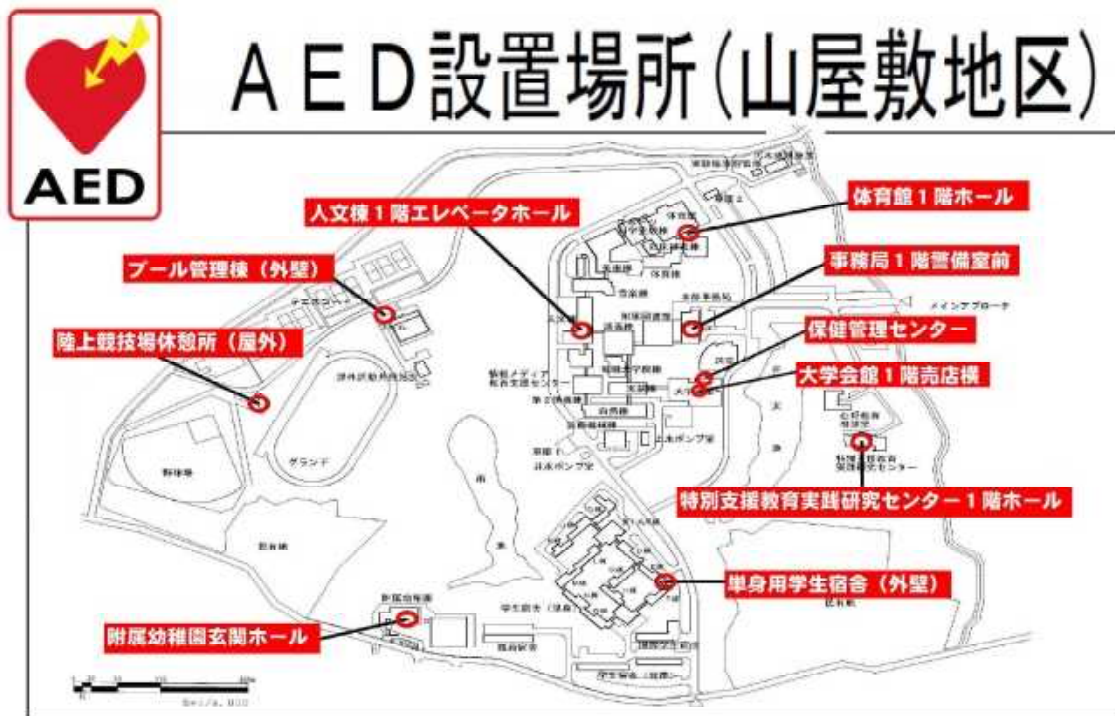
AED

ＡＥＤ設置場所（山屋敷地区）

人文棟１階エレベータホール

体育館１階ホール

プール管理棟（外壁）

事務局１階警備室前

陸上競技場休憩所（屋外）

保健管理センター

大学会館１階売店横

特別支援教育実践研究センター１階ホール

単身用学生宿舎（外壁）

附属幼稚園玄関ホール

グランド

野球場

体育館

事務局

保健管理センター

大学会館

特別支援教育実践研究センター

学生宿舎

附属幼稚園

メインアプローチ

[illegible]